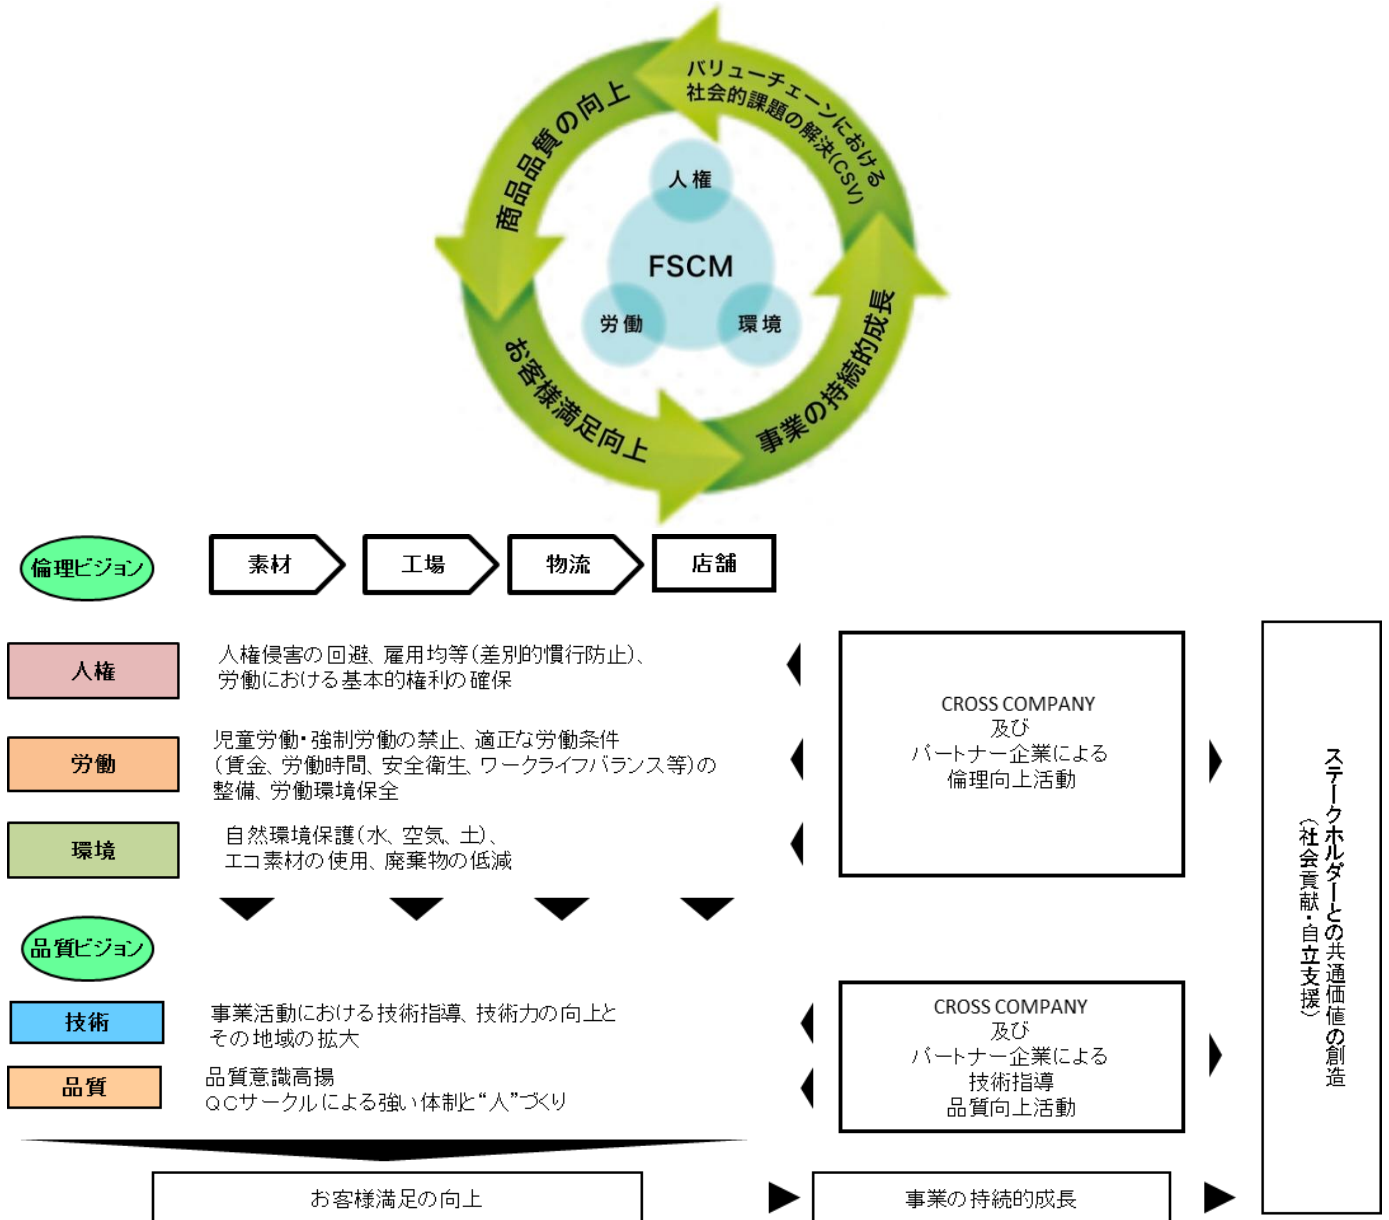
バリューチェーンにおける
社会的課題の解決(CSV)

商品品質の向上

人権

FSCM

労働

環境

お客様満足向上

事業の持続的成長

倫理ビジョン

素材

工場

物流

店舗

人権

人権侵害の回避、雇用均等(差別的慣行防止)、労働における基本的権利の確保

労働

児童労働・強制労働の禁止、適正な労働条件(賃金、労働時間、安全衛生、ワークライフバランス等)の整備、労働環境保全

環境

自然環境保護(水、空気、土)、エコ素材の使用、廃棄物の低減

CROSS COMPANY
及び
パートナー企業による
倫理向上活動

品質ビジョン

技術

事業活動における技術指導、技術力の向上とその地域の拡大

品質

品質意識高揚
QCサークルによる強い体制と“人”づくり

CROSS COMPANY
及び
パートナー企業による
技術指導
品質向上活動

ステークホルダーとの共通価値の創造
(社会貢献・自立支援)

お客様満足の向上

事業の持続的成長